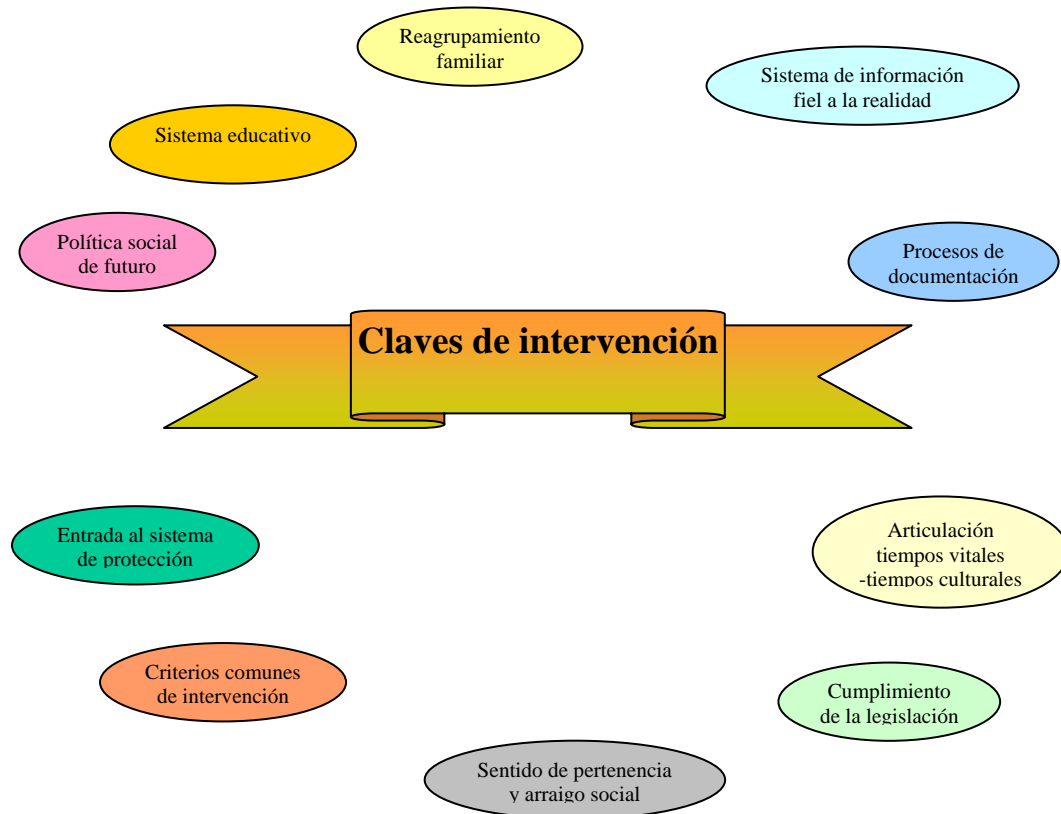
Reagrupamiento familiar

Sistema de información fiel a la realidad

Sistema educativo

Política social de futuro

Procesos de documentación

Claves de intervención

Entrada al sistema de protección

Articulación tiempos vitales -tiempos culturales

Criterios comunes de intervención

Cumplimiento de la legislación

Sentido de pertenencia y arraigo social